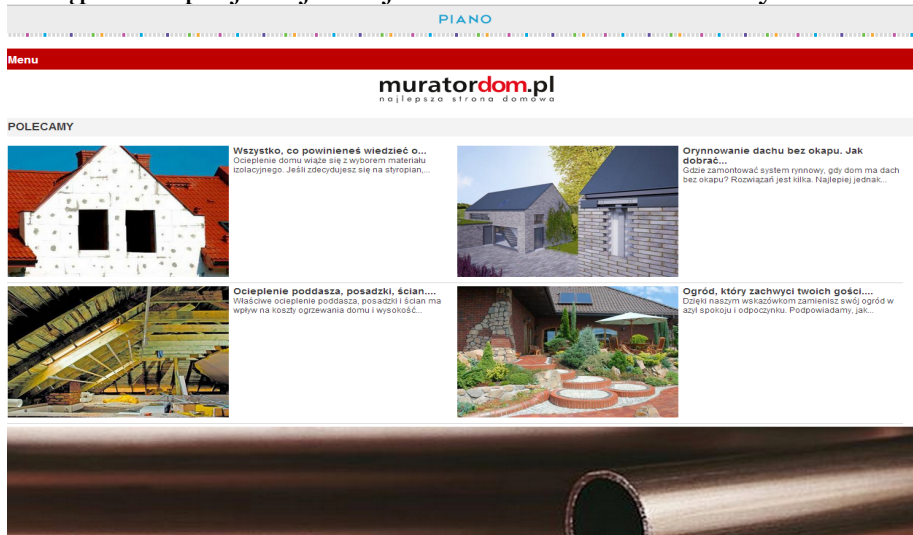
PIANO

Menu

muratordom.pl
najlepsza strona domowa

POLECAMY

Wszystko, co powinieneś wiedzieć o...
Ocieplenie domu wiąże się z wyborem materiału izolacyjnego. Jeśli zdecydujesz się na styropian,...

Orynnowanie dachu bez okapu. Jak dobrać...
Gdzie zamontować system rynnowy, gdy dom ma dach bez okapu? Rozwiązań jest kilka. Najlepiej jednak...

Ocieplenie poddasza, posadzki, ścian....
Właściwe ocieplenie poddasza, posadzki i ścian ma wpływ na koszty ogrzewania domu i wysokość...

Ogród, który zachwyci twoich gości....
Dzięki naszym wskazówkom zamienisz swój ogród w azyl spokoju i odpoczynku. Podpowiadamy, jak...